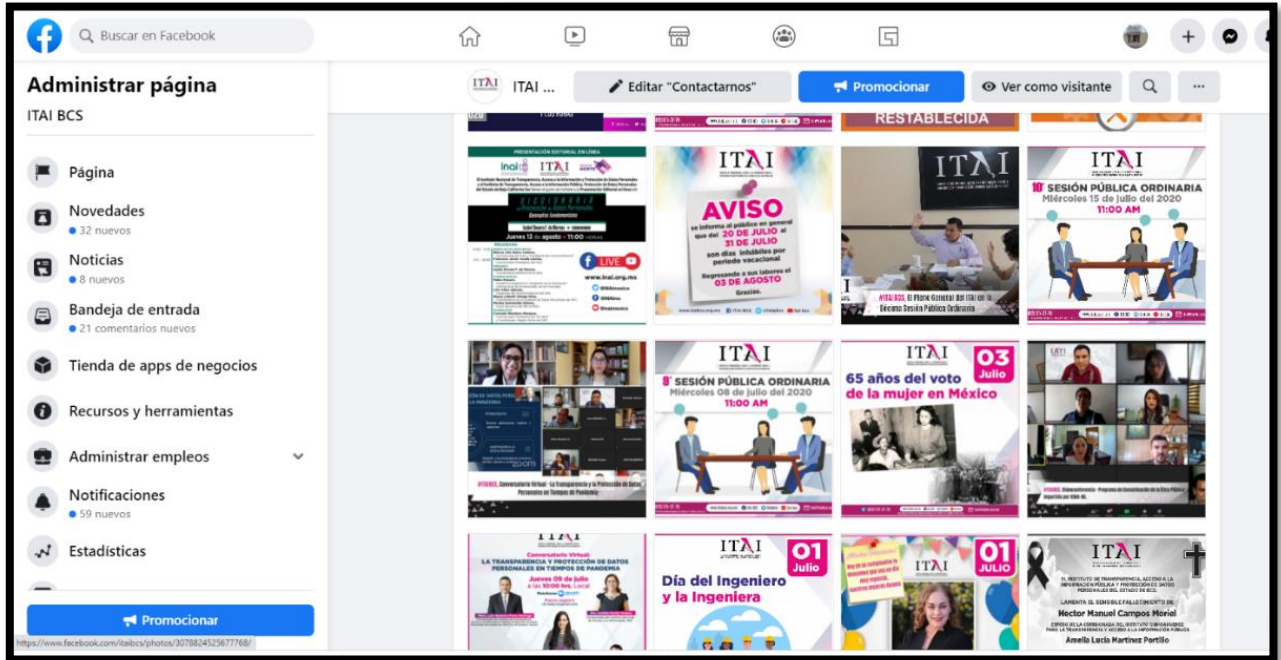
Buscar en Facebook

Administrar página
ITAI BCS

Página
Novedades
● 32 nuevos
Noticias
● 8 nuevos
Bandeja de entrada
● 21 comentarios nuevos
Tienda de apps de negocios
Recursos y herramientas
Administrar empleos
Notificaciones
● 59 nuevos
Estadísticas

Promocionar
https://www.facebook.com/itaibcs/photos/3078824525677768/

ITAI ...
Editar "Contactarnos"
Promocionar
Ver como visitante

RESTABLECIDA

PRESENTACIÓN EDITORIAL EN LÍNEA
inai ITAI
Jueves 13 de agosto • 11:00 horas
LIVE
www.inai.org.mx

ITAI
AVISO
se informa al público en general que del 20 DE JULIO al 31 DE JULIO son días inhábiles por periodo vacacional
Regresando a sus labores el 03 DE AGOSTO
Gracias.

ITAI
#ITAI BCS. El Pleno General del ITAI en la Décima Sesión Pública Ordinaria

ITAI
10° SESIÓN PÚBLICA ORDINARIA
Miércoles 15 de julio del 2020
11:00 AM

#ITAIBCS. Conversatorio Virtual - La Transparencia y la Protección de Datos Personales en Tiempos de Pandemia

ITAI
9° SESIÓN PÚBLICA ORDINARIA
Miércoles 08 de julio del 2020
11:00 AM

ITAI
03 Julio
65 años del voto de la mujer en México

ITAI
Conversatorio Virtual:
LA TRANSPARENCIA Y PROTECCIÓN DE DATOS PERSONALES EN TIEMPOS DE PANDEMIA
Jueves 09 de julio a las 10:00 hrs. Local

ITAI
01 Julio
Día del Ingeniero y la Ingeniera

ITAI
01 JULIO

ITAI
EL INSTITUTO DE TRANSPARENCIA, ACCESO A LA INFORMACIÓN PÚBLICA Y PROTECCIÓN DE DATOS PERSONALES DEL ESTADO DE BCS.
LAMENTA EL SENSIBLE FALLECIMIENTO DE
Hector Manuel Campos Moriel
Amelia Lucia Martinez Portillo